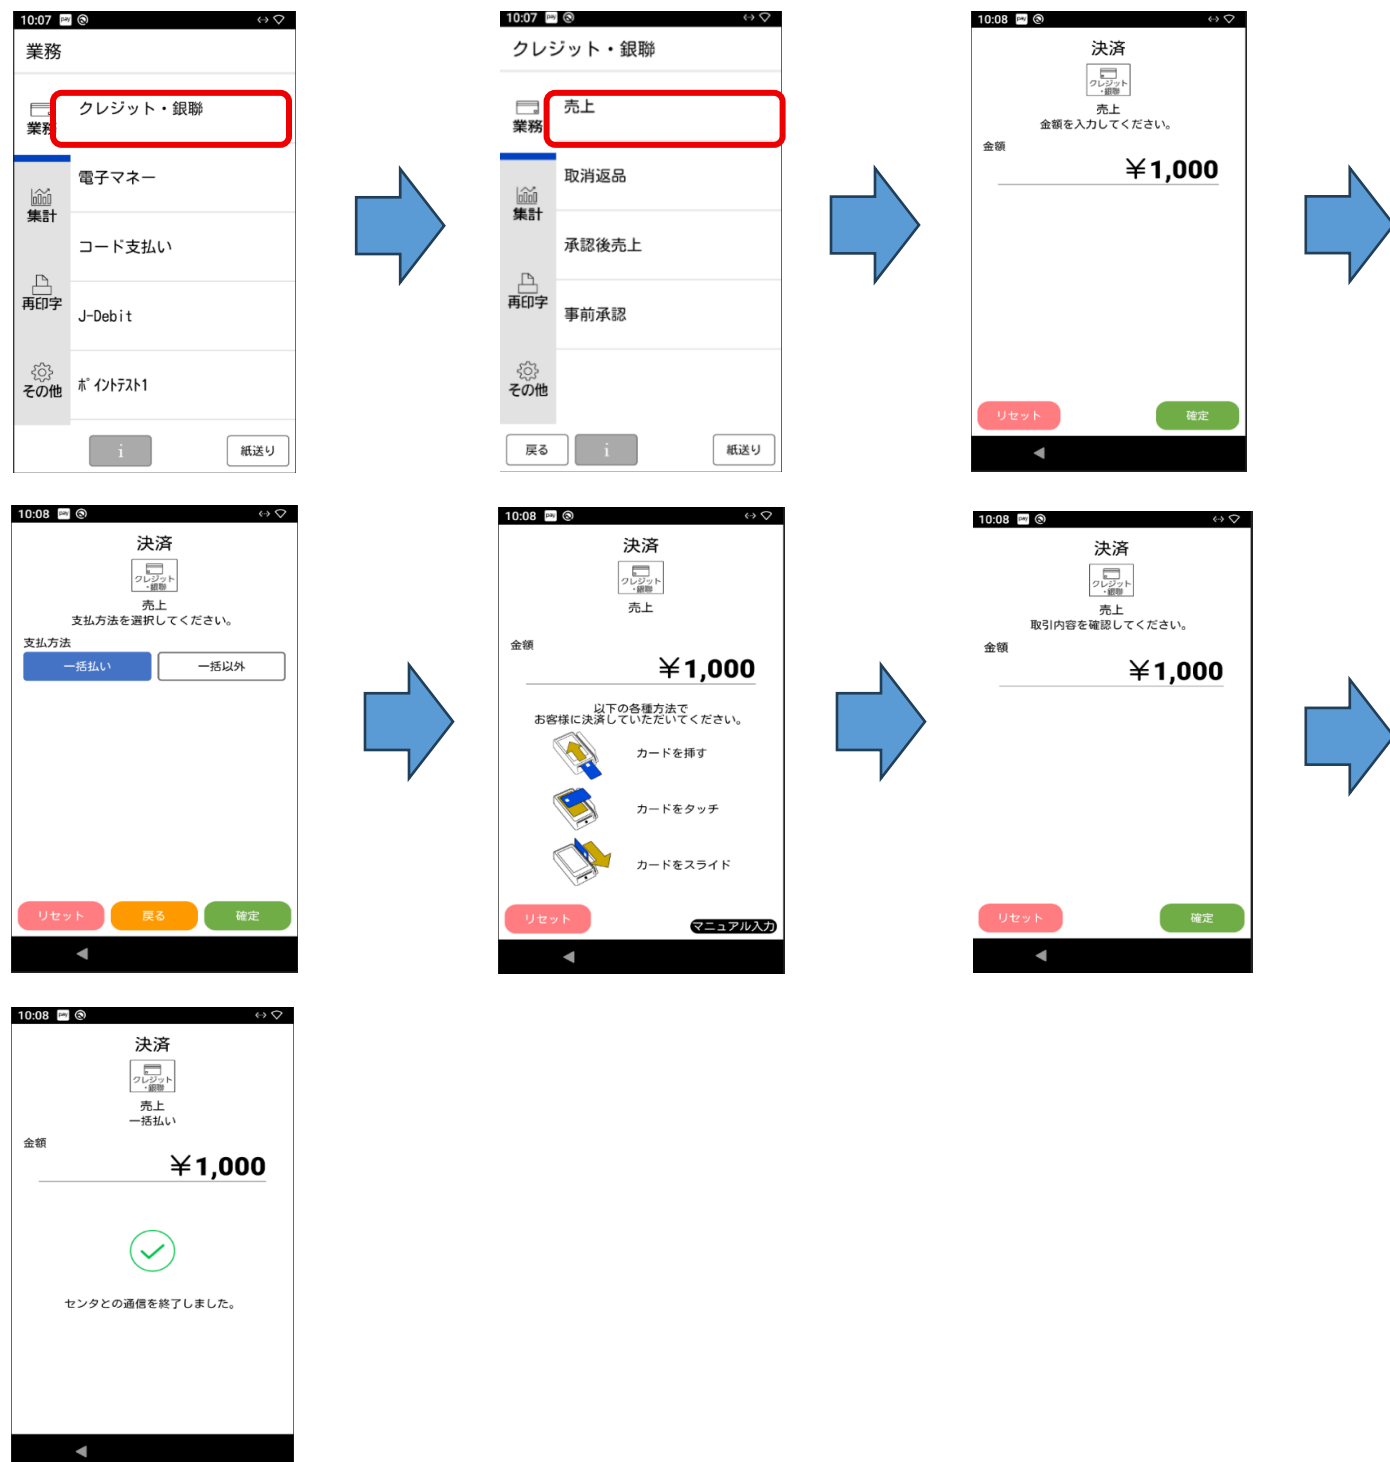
10:07

業務

業務

クレジット・銀聯

集計

電子マネー

コード支払い

再印字

J-Debit

その他

ﾎﾟｲﾝﾄﾃｽﾄ1

i

紙送り

10:07

クレジット・銀聯

業務

売上

集計

取消返品

承認後売上

再印字

事前承認

その他

戻る

i

紙送り

10:08

決済

クレジット・銀聯

売上

金額を入力してください。

金額

￥1,000

リセット

確定

10:08

決済

クレジット・銀聯

売上

支払方法を選択してください。

支払方法

一括払い

一括以外

リセット

戻る

確定

10:08

決済

クレジット・銀聯

売上

金額

￥1,000

以下の各種方法で
お客様に決済していただいてください。

カードを挿す

カードをタッチ

カードをスライド

リセット

マニュアル入力

10:08

決済

クレジット・銀聯

売上

取引内容を確認してください。

金額

￥1,000

リセット

確定

10:08

決済

クレジット・銀聯

売上
一括払い

金額

￥1,000

センタとの通信を終了しました。